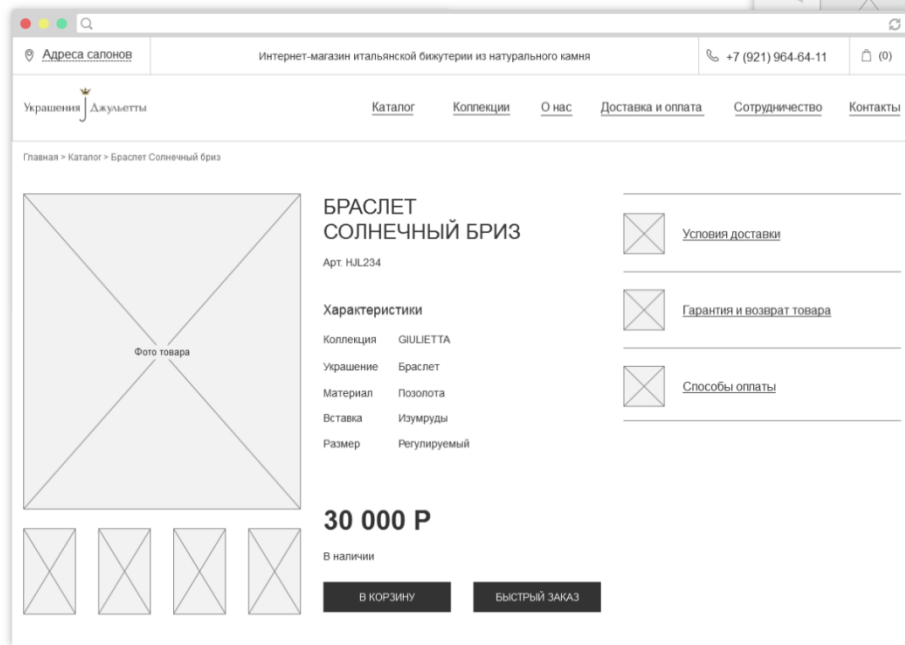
Адреса салонов

Интернет-магазин итальянской бижутерии из натурального камня

+7 (921) 964-64-11

(0)

Украшения Джульетты

Каталог Коллекции О нас Доставка и оплата Сотрудничество Контакты

Главная > Каталог > Браслет Солнечный бриз

Фото товара

БРАСЛЕТ СОЛНЕЧНЫЙ БРИЗ

Арт. HJL234

Характеристики

| | |
|---|---|
| Коллекция | GIULIETTA |
| Украшение | Браслет |
| Материал | Позолота |
| Вставка | Изумруды |
| Размер | Регулируемый |

30 000 Р

В наличии

В КОРЗИНУ

БЫСТРЫЙ ЗАКАЗ

Условия доставки

Гарантия и возврат товара

Способы оплаты